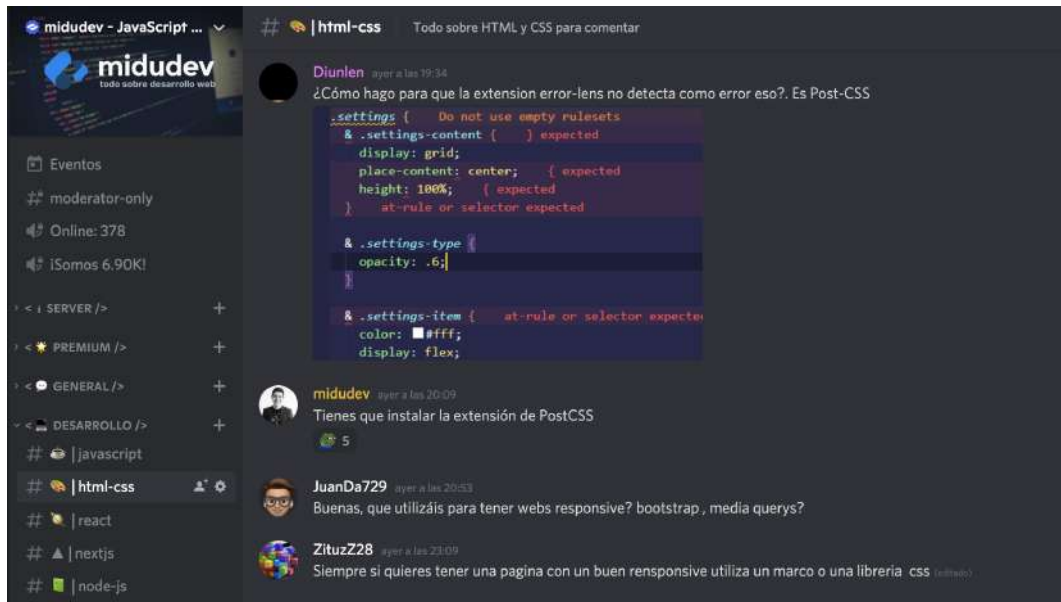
midudev - JavaScript ...

midudev
todo sobre desarrollo web

Eventos
moderator-only
Online: 378
¡Somos 6.90K!
< SERVER />
< PREMIUM />
< GENERAL />
< DESARROLLO />
# |javascript
# |html-css
# |react
# |nextjs
# |node-js

# |html-css Todo sobre HTML y CSS para comentar

Diunlen ayer a las 19:34
¿Cómo hago para que la extension error-lens no detecta como error eso?. Es Post-CSS

```
.settings {    Do not use empty rulesets
  & .settings-content {    } expected
    display: grid;
    place-content: center;    { expected
    height: 100%;    { expected
  }    at-rule or selector expected

  & .settings-type {
    opacity: .6;
  }

  & .settings-item {    at-rule or selector expecte
    color: #fff;
    display: flex;
```

midudev ayer a las 20:09
Tienes que instalar la extensión de PostCSS
5

JuanDa729 ayer a las 20:53
Buenas, que utilizáis para tener webs responsive? bootstrap , media querys?

ZituzZ28 ayer a las 23:09
Siempre si quieres tener una pagina con un buen rensponsive utiliza un marco o una libreria css (editado)